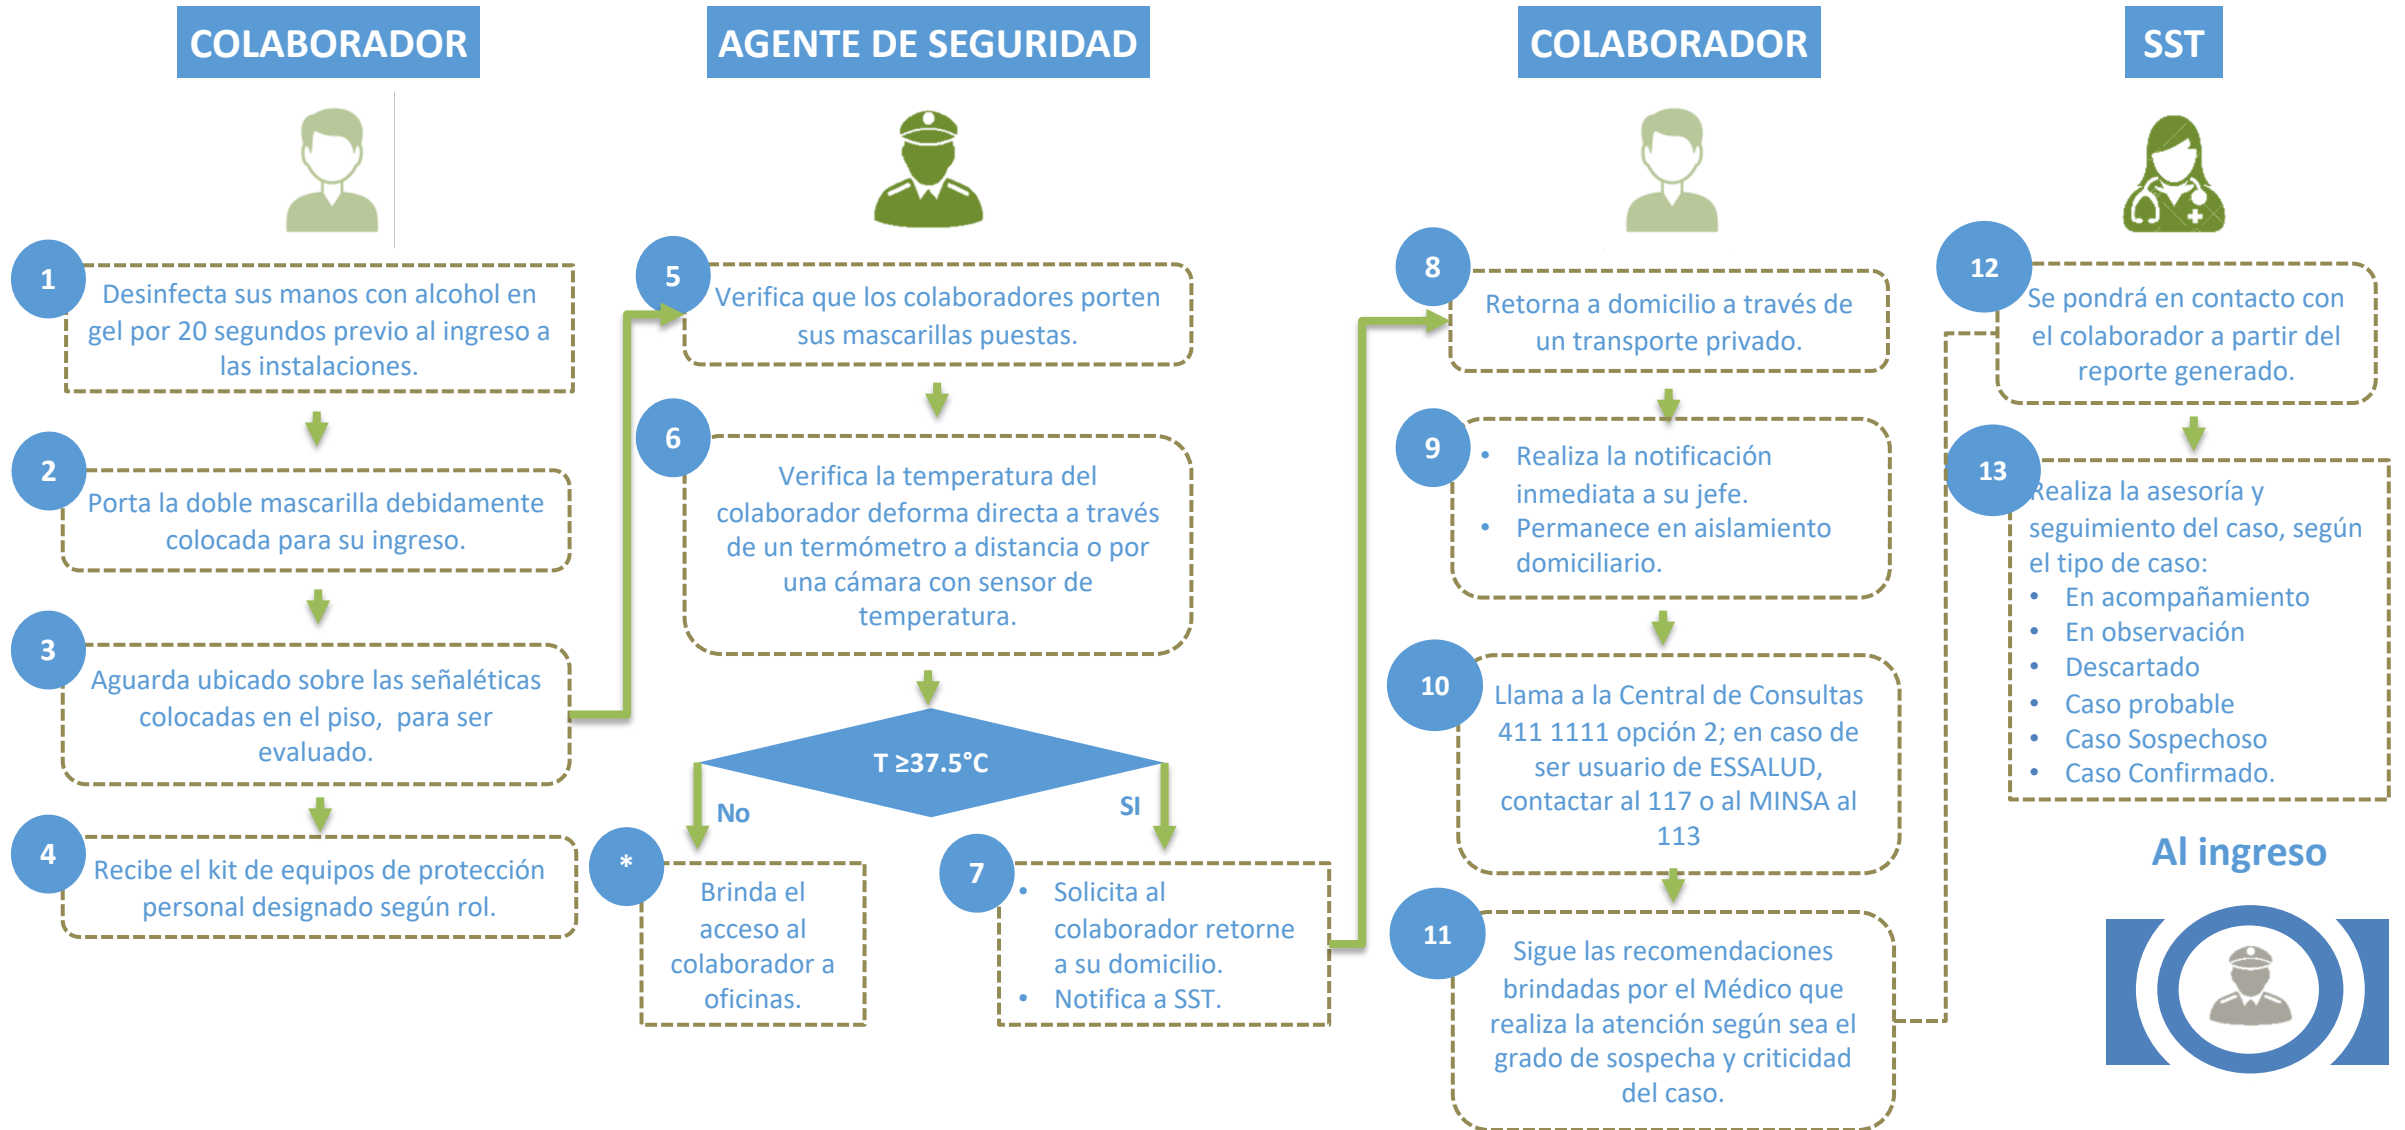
COLABORADOR

AGENTE DE SEGURIDAD

COLABORADOR

SST

1 Desinfecta sus manos con alcohol en gel por 20 segundos previo al ingreso a las instalaciones.

2 Porta la doble mascarilla debidamente colocada para su ingreso.

3 Aguarda ubicado sobre las señaléticas colocadas en el piso, para ser evaluado.

4 Recibe el kit de equipos de protección personal designado según rol.

5 Verifica que los colaboradores porten sus mascarillas puestas.

6 Verifica la temperatura del colaborador deforma directa a través de un termómetro a distancia o por una cámara con sensor de temperatura.

T ≥37.5°C

No

SI

* Brinda el acceso al colaborador a oficinas.

7
• Solicita al colaborador retorne a su domicilio.
• Notifica a SST.

8 Retorna a domicilio a través de un transporte privado.

9
• Realiza la notificación inmediata a su jefe.
• Permanece en aislamiento domiciliario.

10 Llama a la Central de Consultas 411 1111 opción 2; en caso de ser usuario de ESSALUD, contactar al 117 o al MINSA al 113

11 Sigue las recomendaciones brindadas por el Médico que realiza la atención según sea el grado de sospecha y criticidad del caso.

12 Se pondrá en contacto con el colaborador a partir del reporte generado.

13 Realiza la asesoría y seguimiento del caso, según el tipo de caso:
• En acompañamiento
• En observación
• Descartado
• Caso probable
• Caso Sospechoso
• Caso Confirmado.

Al ingreso